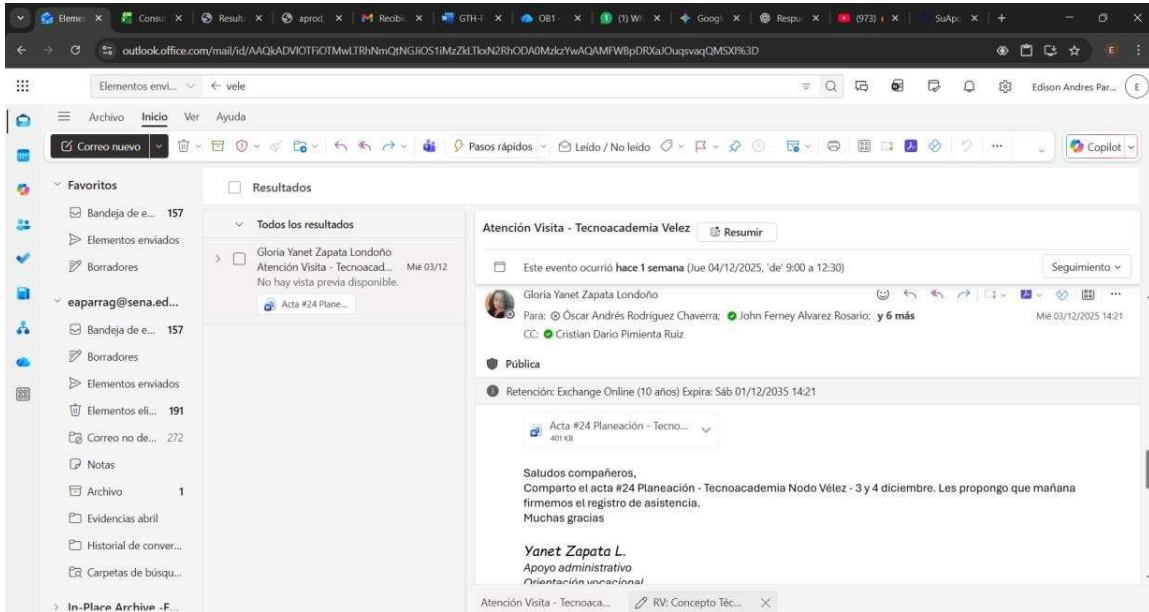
Elemen × Consu × Result × aprod × Recibi × GTH-F × OB1 × (1) Wh × Googl × Respu × (973) × SuApc × +

outlook.office.com/mail/id/AAQkADVlOTFiOTMwLTRhNmQtNGJiOS1iMzZkLTIxN2RhODA0MzkzYwAQAMFWBpDRXaJOuqsvaqQMSXI%3D

Elementos envi... ← vele

Edison Andres Par... E

Archivo Inicio Ver Ayuda

Correo nuevo Pasos rápidos Leído / No leído Copilot

Favoritos
Bandeja de e... 157
Elementos enviados
Borradores
eaparrag@sena.ed...
Bandeja de e... 157
Borradores
Elementos enviados
Elementos eli... 191
Correo no de... 272
Notas
Archivo 1
Evidencias abril
Historial de conver...
Carpetas de búsqu...
In-Place Archive -F...

Resultados

Todos los resultados
Gloria Yanet Zapata Londoño
Atención Visita - Tecnoacad... Mié 03/12
No hay vista previa disponible.
Acta #24 Plane...

Atención Visita - Tecnoacademia Velez Resumir

Este evento ocurrió hace 1 semana (Jue 04/12/2025, 'de' 9:00 a 12:30) Seguimiento

Gloria Yanet Zapata Londoño
Para: Óscar Andrés Rodríguez Chaverra; John Ferney Alvarez Rosario; y 6 más Mié 03/12/2025 14:21
CC: Cristian Dario Pimienta Ruiz

Pública

Retención: Exchange Online (10 años) Expira: Sáb 01/12/2035 14:21

Acta #24 Planeación - Tecno...
401 KB

Saludos compañeros,
Comparto el acta #24 Planeación - Tecnoacademia Nodo Vélez - 3 y 4 diciembre. Les propongo que mañana firmemos el registro de asistencia.
Muchas gracias

Yanet Zapata L.
Apoyo administrativo
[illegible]

Atención Visita - Tecnoaca... RV: Concepto Téc... ×